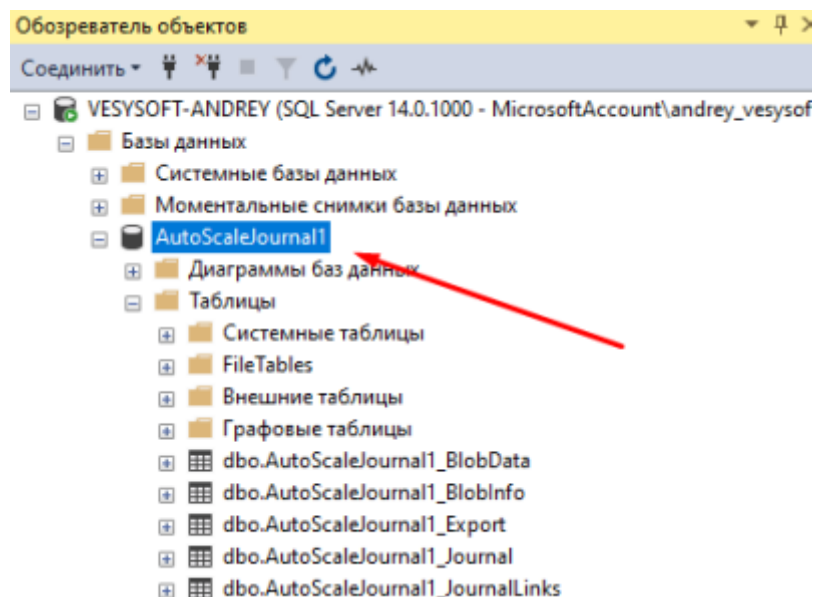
Обозреватель объектов

Соединить

VESYSOFT-ANDREY (SQL Server 14.0.1000 - MicrosoftAccount\andrey_vesysof

Базы данных

Системные базы данных

Моментальные снимки базы данных

AutoScaleJournal1

Диаграммы баз данных

Таблицы

Системные таблицы

FileTables

Внешние таблицы

Графовые таблицы

dbo.AutoScaleJournal1_BlobData

dbo.AutoScaleJournal1_BlobInfo

dbo.AutoScaleJournal1_Export

dbo.AutoScaleJournal1_Journal

dbo.AutoScaleJournal1_JournalLinks